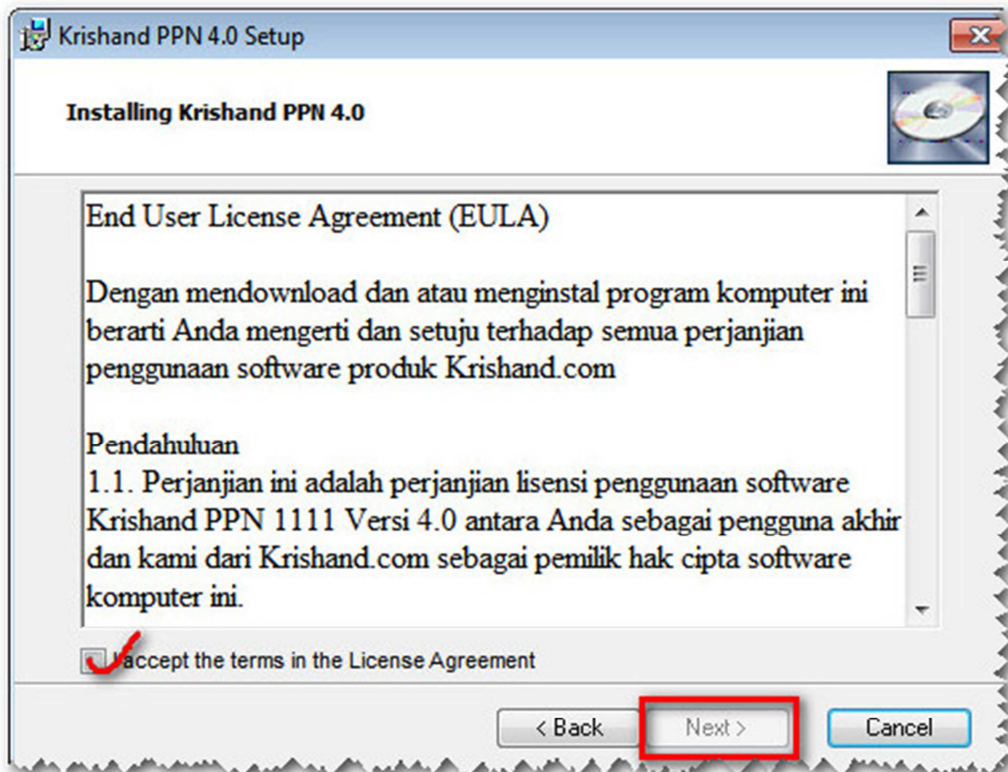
Krishand PPN 4.0 Setup

Installing Krishand PPN 4.0

End User License Agreement (EULA)

Dengan mendownload dan atau menginstal program komputer ini berarti Anda mengerti dan setuju terhadap semua perjanjian penggunaan software produk Krishand.com

Pendahuluan
1.1. Perjanjian ini adalah perjanjian lisensi penggunaan software Krishand PPN 1111 Versi 4.0 antara Anda sebagai pengguna akhir dan kami dari Krishand.com sebagai pemilik hak cipta software komputer ini.

I accept the terms in the License Agreement

< Back
Next >
Cancel